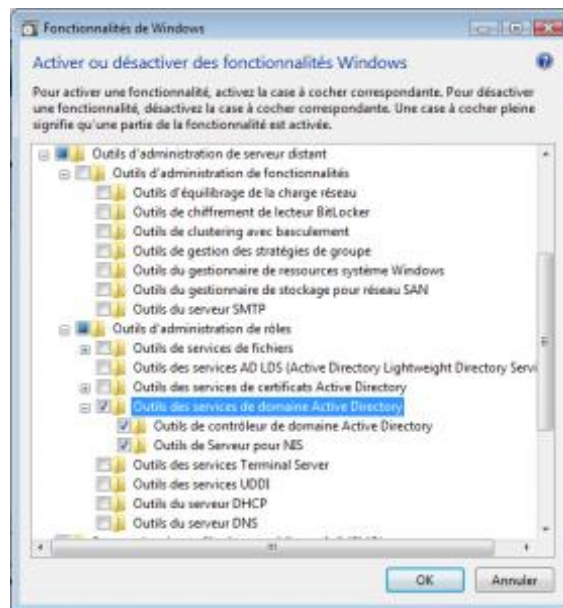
Fonctionnalités de Windows

Activer ou désactiver des fonctionnalités Windows

Pour activer une fonctionnalité, activez la case à cocher correspondante. Pour désactiver une fonctionnalité, désactivez la case à cocher correspondante. Une case à cocher pleine signifie qu'une partie de la fonctionnalité est activée.

Outils d'administration de serveur distant
Outils d'administration de fonctionnalités
Outils d'équilibrage de la charge réseau
Outils de chiffrement de lecteur BitLocker
Outils de clustering avec basculement
Outils de gestion des stratégies de groupe
Outils du gestionnaire de ressources système Windows
Outils du gestionnaire de stockage pour réseau SAN
Outils du serveur SMTP
Outils d'administration de rôles
Outils de services de fichiers
Outils des services AD LDS (Active Directory Lightweight Directory Servi
Outils des services de certificats Active Directory
Outils des services de domaine Active Directory
Outils de contrôleur de domaine Active Directory
Outils de Serveur pour NIS
Outils des services Terminal Server
Outils des services UDDI
Outils du serveur DHCP
Outils du serveur DNS

OK
Annuler